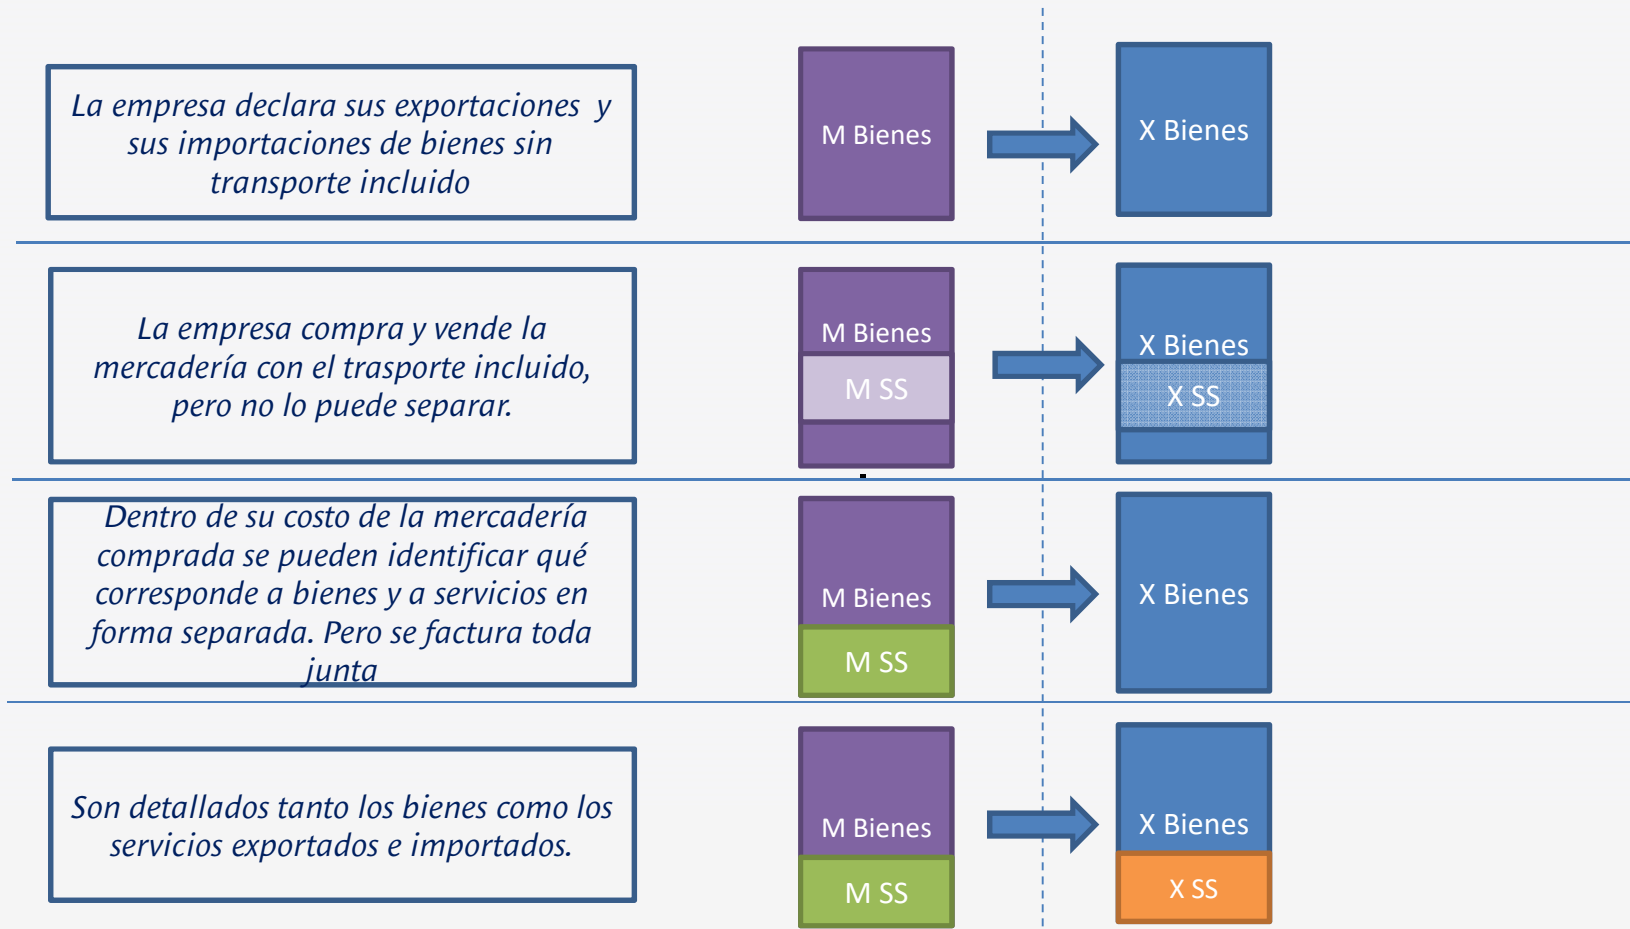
La empresa declara sus exportaciones y sus importaciones de bienes sin transporte incluido

M Bienes

X Bienes

La empresa compra y vende la mercadería con el trasporte incluido, pero no lo puede separar.

M Bienes

M SS

X Bienes

X SS

Dentro de su costo de la mercadería comprada se pueden identificar qué corresponde a bienes y a servicios en forma separada. Pero se factura toda junta

M Bienes

M SS

X Bienes

Son detallados tanto los bienes como los servicios exportados e importados.

M Bienes

M SS

X Bienes

X SS